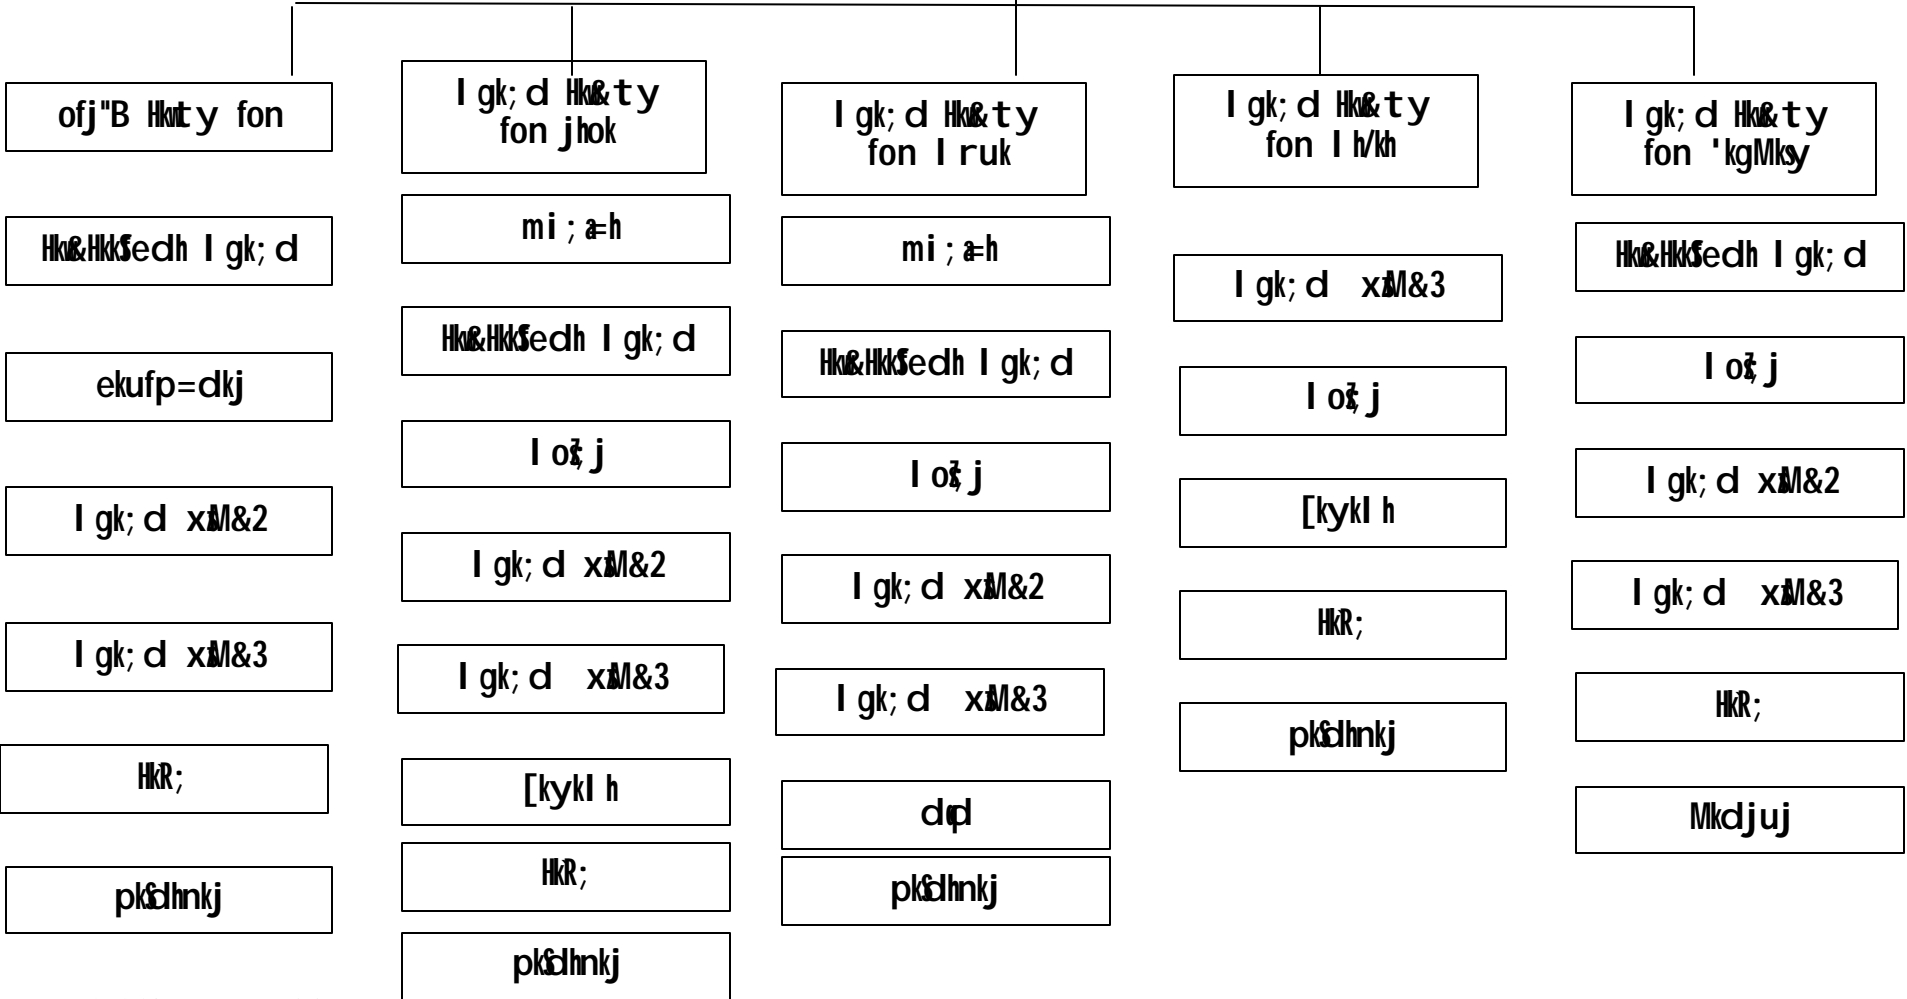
ofj"B Hkw-ty fon

Hkw&HkkSfedh lgk;d

ekufp=dkj

lgk;d xzsM&2

lgk;d xzsM&3

HkR;

pkSdhnkj

lgk;d Hkw&ty fon jhok

mi;a=h

Hkw&HkkSfedh lgk;d

loZ;j

lgk;d xzsM&2

lgk;d xzsM&3

[kykIh

HkR;

pkSdhnkj

lgk;d Hkw&ty fon lruk

mi;a=h

Hkw&HkkSfedh lgk;d

loZ;j

lgk;d xzsM&2

lgk;d xzsM&3

dqpd

pkSdhnkj

lgk;d Hkw&ty fon lh/kh

lgk;d xzsM&3

loZ;j

[kykIh

HkR;

pkSdhnkj

lgk;d Hkw&ty fon 'kgMksy

Hkw&HkkSfedh lgk;d

loZ;j

lgk;d xzsM&2

lgk;d xzsM&3

HkR;

Mkdjuj